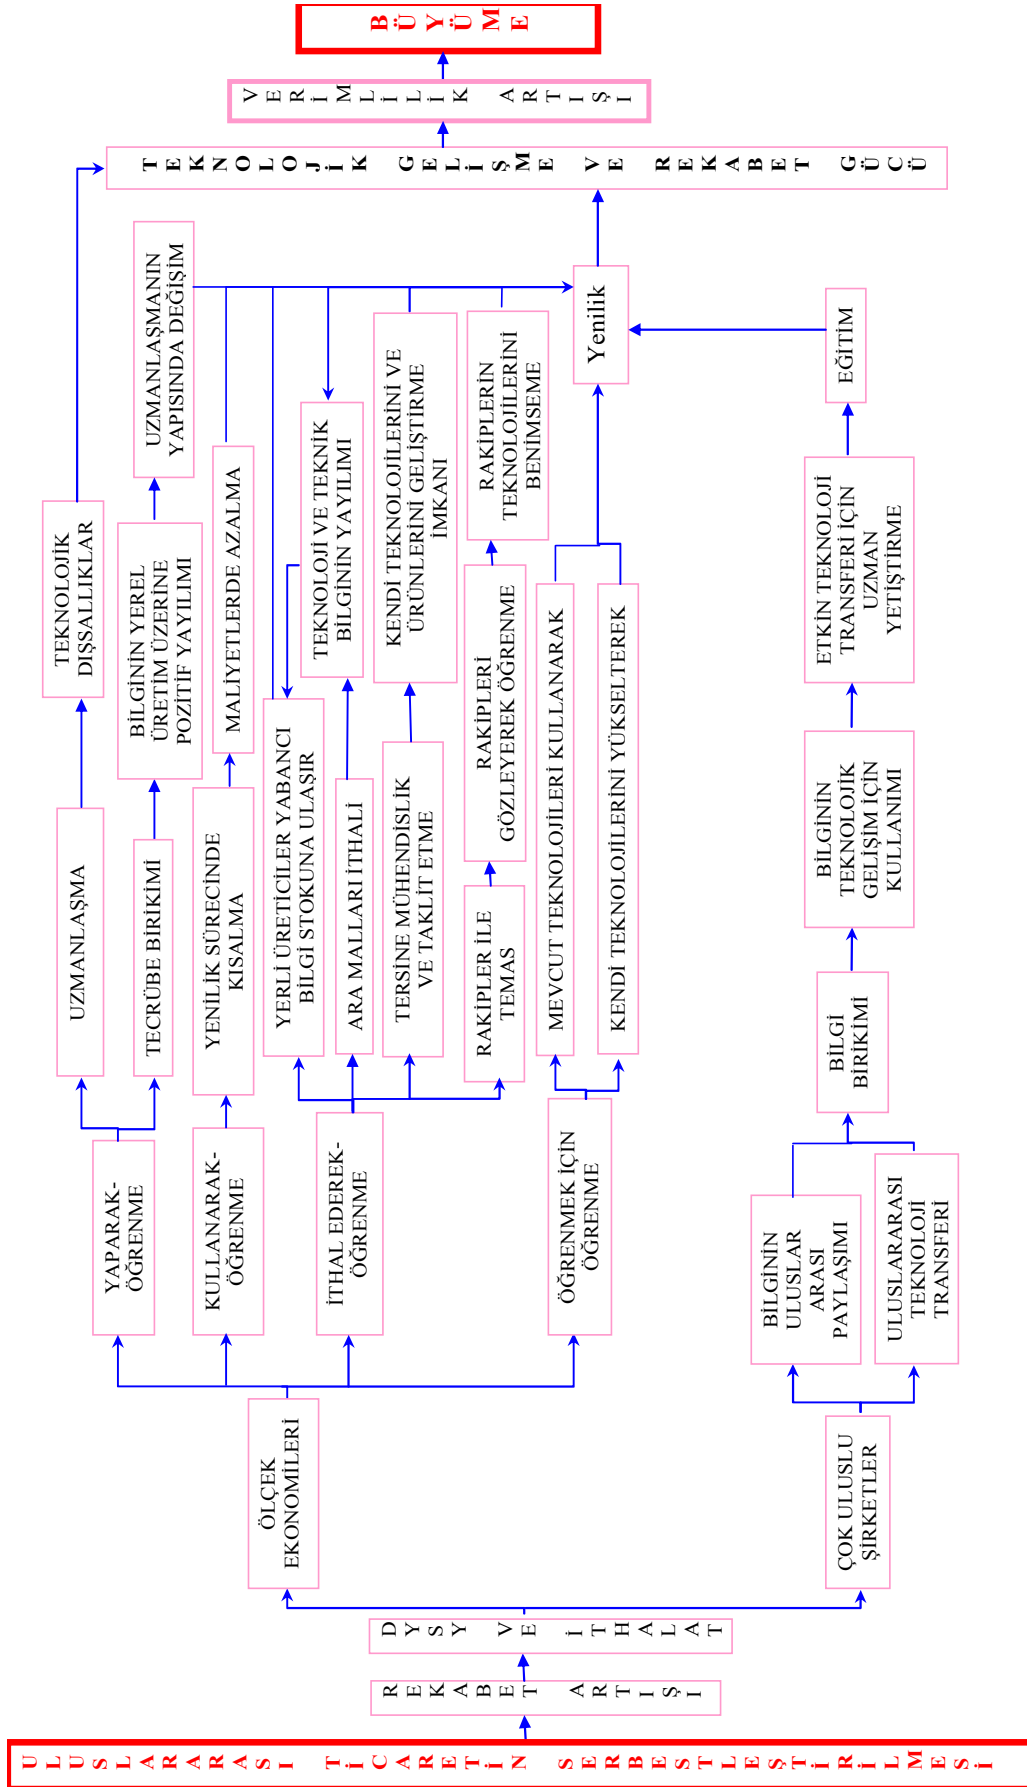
ULUSLARARASI TİCARETİN SERBESTLEŞTİRİLMESİ

REKABET ARTIŞI

DYSY VE İTHALAT

ÖLÇEK EKONOMİLERİ

ÇOK ULUSLU ŞİRKETLER

YAPARAK-ÖĞRENME

KULLANARAK-ÖĞRENME

İTHAL EDEREK-ÖĞRENME

ÖĞRENMEK İÇİN ÖĞRENME

BİLGİNİN ULUSLAR ARASI PAYLAŞIMI

ULUSLARARASI TEKNOLOJİ TRANSFERİ

UZMANLAŞMA

TECRÜBE BİRİKİMİ

YENİLİK SÜRECİNDE KISALMA

YERLİ ÜRETİCİLER YABANCI BİLGİ STOKUNA ULAŞIR

ARA MALLARI İTHALİ

TERSİNE MÜHENDİSLİK VE TAKLİT ETME

RAKİPLER İLE TEMAS

MEVCUT TEKNOLOJİLERİ KULLANARAK

KENDİ TEKNOLOJİLERİNİ YÜKSELTEREK

BİLGİ BİRİKİMİ

BİLGİNİN TEKNOLOJİK GELİŞİM İÇİN KULLANIMI

ETKİN TEKNOLOJİ TRANSFERİ İÇİN UZMAN YETİŞTİRME

EĞİTİM

TEKNOLOJİK DIŞSALLIKLAR

BİLGİNİN YEREL ÜRETİM ÜZERİNE POZİTİF YAYILIMI

MALİYETLERDE AZALMA

TEKNOLOJİ VE TEKNİK BİLGİNİN YAYILIMI

KENDİ TEKNOLOJİLERİNİ VE ÜRÜNLERİNİ GELİŞTİRME İMKANI

RAKİPLERİ GÖZLEYEREK ÖĞRENME

RAKİPLERİN TEKNOLOJİLERİNİ BENİMSEME

UZMANLAŞMANIN YAPISINDA DEĞİŞİM

Yenilik

TEKNOLOJİK GELİŞME VE REKABET GÜCÜ

VERİMLİLİK ARTIŞI

BÜYÜME